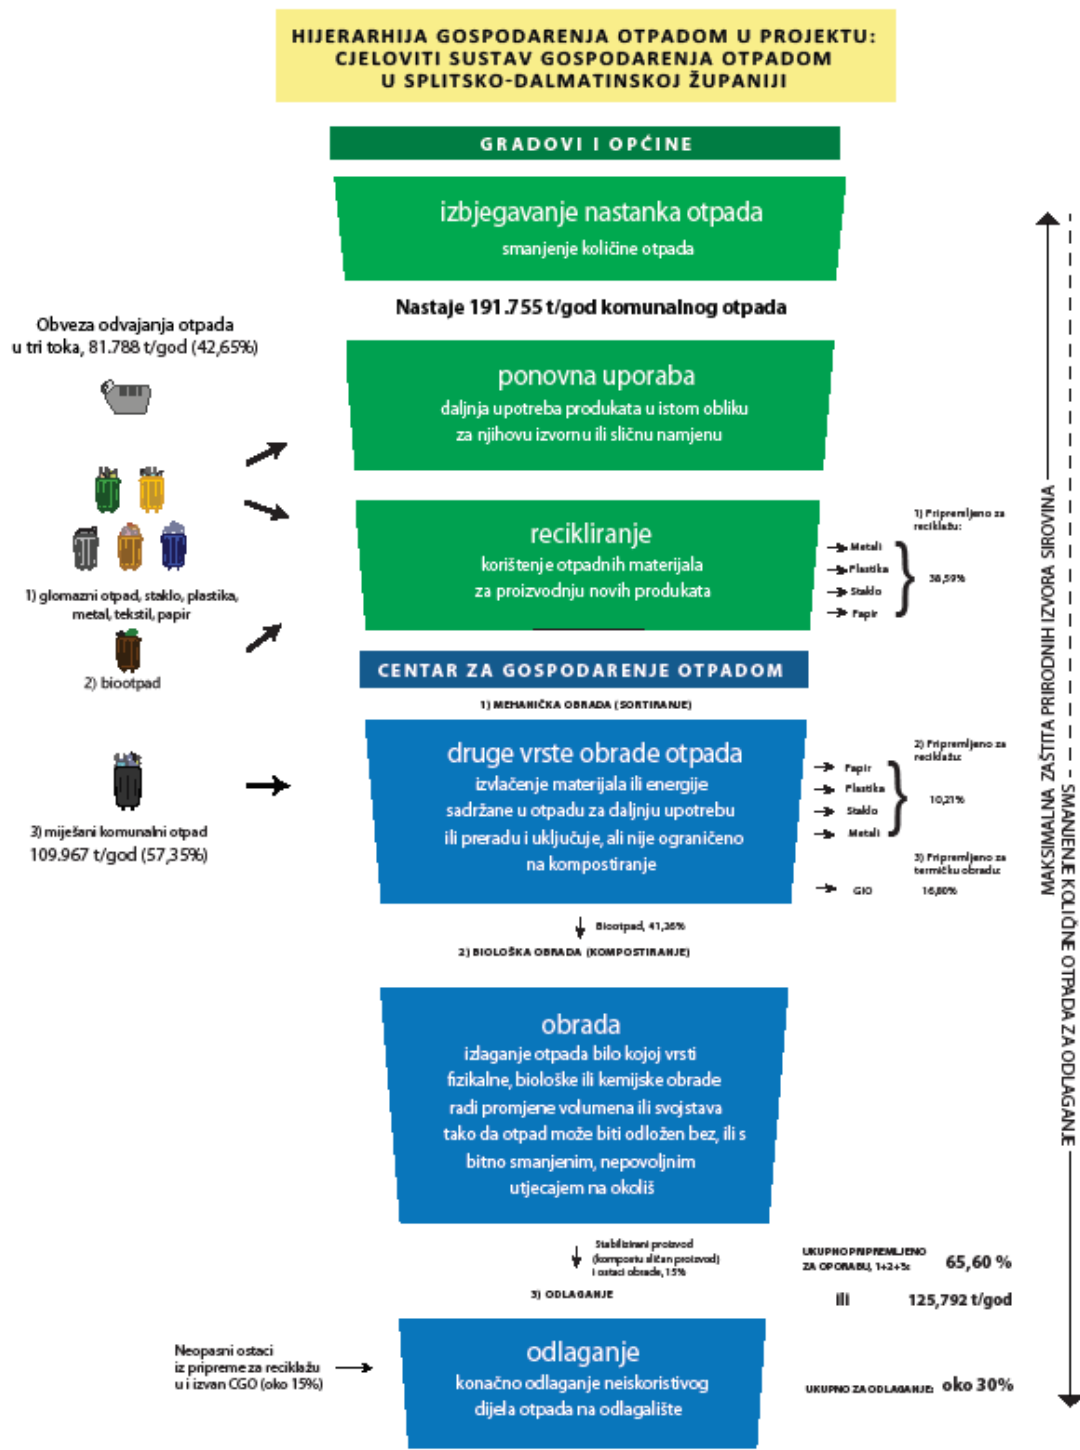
HIJERARHIJA GOSPODARENJA OTPADOM U PROJEKTU: CJELOVITI SUSTAV GOSPODARENJA OTPADOM U SPLITSKO-DALMATINSKOJ ŽUPANIJI

GRADOVI I OPĆINE

izbjegavanje nastanka otpada
smanjenje količine otpada

Nastaje 191.755 t/god komunalnog otpada

Obveza odvajanja otpada u tri toka, 81.788 t/god (42,65%)

1) glomazni otpad, staklo, plastika, metal, tekstil, papir

2) biootpad

3) miješani komunalni otpad 109.967 t/god (57,35%)

ponovna uporaba
daljnja upotreba produkata u istom obliku za njihovu izvornu ili sličnu namjenu

recikliranje
korištenje otpadnih materijala za proizvodnju novih produkata

Metali
Plastika
Staklo
Papir

1) Pripremljeno za recikliranje:
38,59%

CENTAR ZA GOSPODARENJE OTPADOM

1) MEHANIČKA OBRADA (SORTIRANJE)

druge vrste obrade otpada
izvlačenje materijala ili energije sadržane u otpadu za daljnju upotrebu ili preradu i uključuje, ali nije ograničeno na kompostiranje

Papir
Plastika
Staklo
Metal

2) Pripremljeno za recikliranje:
10,21%

3) Pripremljeno za termičku obradu:
GIO
16,80%

Biootpad, 41,36%

2) BIOLOŠKA OBRADA (KOMPOSTIRANJE)

obrada
izlaganje otpada bilo kojoj vrsti fizikalne, biološke ili kemijske obrade radi promjene volumena ili svojstava tako da otpad može biti odložen bez, ili s bitno smanjenim, nepovoljnim utjecajem na okoliš

Stabilizirani proizvod (kompostu sličan proizvod) i ostaci obrade, 15%

3) ODLAGANJE

UKUPNO PRIPREMLJENO ZA OPORABU, 1+2+3: 65,60 %
ili 125,792 t/god

Neopasni ostaci iz pripreme za reciklažu u i izvan CGO (oko 15%)

odlaganje
konačno odlaganje neiskoristivog dijela otpada na odlagalište

UKUPNO ZA ODLAGANJE: oko 30%

MAKSIMALNA ZAŠTITA PRIRODNIH IZVORA SIROVINA

SMANJENJE KOLIČINE OTPADA ZA ODLAGANJE